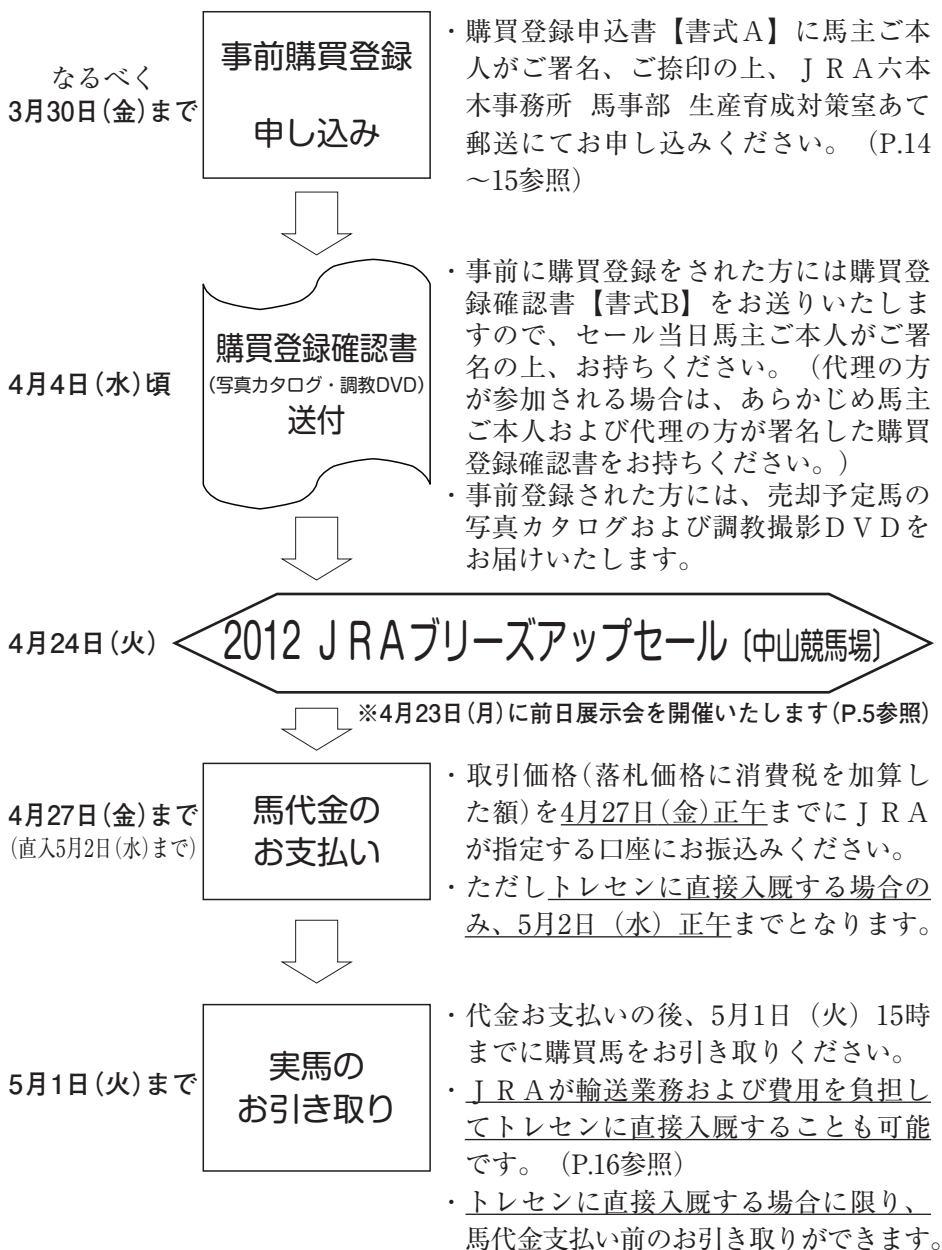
なるべく
3月30日(金)まで

事前購買登録

申し込み

・購買登録申込書【書式A】に馬主ご本人がご署名、ご捺印の上、ＪＲＡ六本木事務所 馬事部 生産育成対策室あて郵送にてお申し込みください。(P.14〜15参照)

4月4日(水)頃

購買登録確認書
(写真カタログ・調教DVD)
送付

・事前に購買登録をされた方には購買登録確認書【書式B】をお送りいたしますので、セール当日馬主ご本人がご署名の上、お持ちください。(代理の方が参加される場合は、あらかじめ馬主ご本人および代理の方が署名した購買登録確認書をお持ちください。)
・事前登録された方には、売却予定馬の写真カタログおよび調教撮影ＤＶＤをお届けいたします。

4月24日(火)

2012 ＪＲＡブリーズアップセール〔中山競馬場〕

※4月23日(月)に前日展示会を開催いたします(P.5参照)

4月27日(金)まで
(直入5月2日(水)まで)

馬代金の
お支払い

・取引価格(落札価格に消費税を加算した額)を4月27日(金)正午までにＪＲＡが指定する口座にお振込みください。
・ただしトレセンに直接入厩する場合のみ、5月2日(水)正午までとなります。

5月1日(火)まで

実馬の
お引き取り

・代金お支払いの後、5月1日(火)15時までに購買馬をお引き取りください。
・ＪＲＡが輸送業務および費用を負担してトレセンに直接入厩することも可能です。(P.16参照)
・トレセンに直接入厩する場合に限り、馬代金支払い前のお引き取りができます。